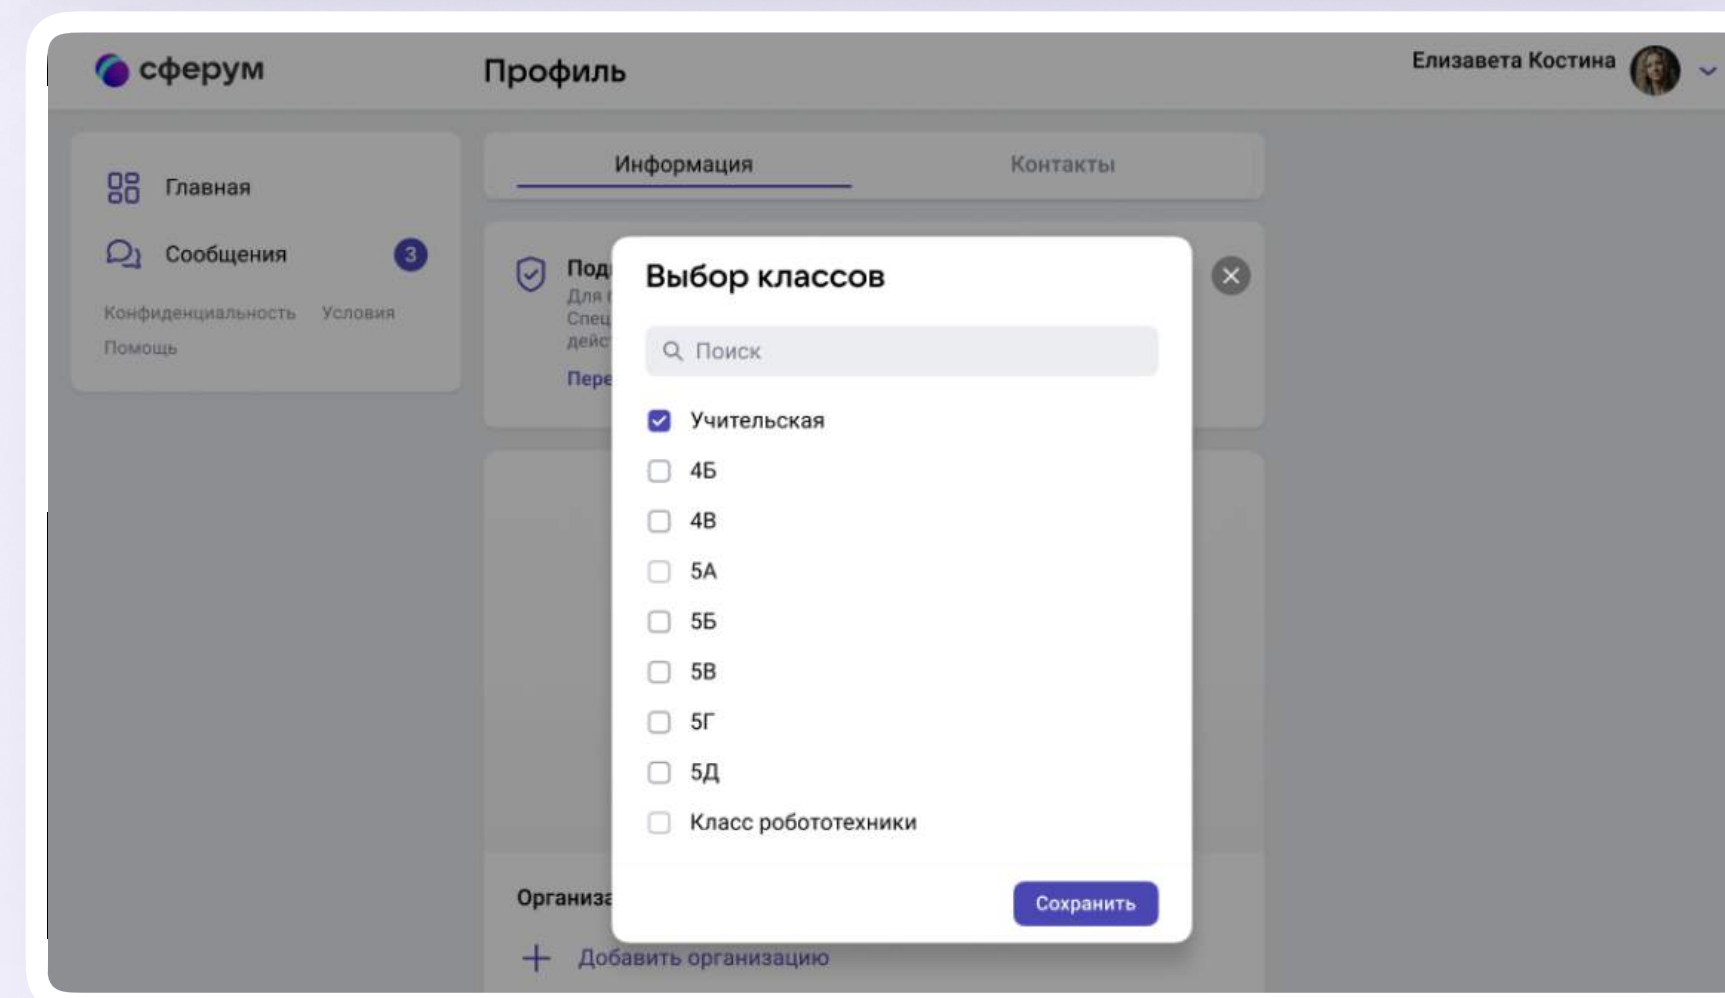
сферум

Профиль

Елизавета Костина

Главная

Сообщения 3

Конфиденциальность Условия

Помощь

Информация

Контакты

Под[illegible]
Для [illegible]
Спец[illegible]
дейс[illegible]
Пере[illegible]

Выбор классов

Поиск

Учительская

4Б

4В

5А

5Б

5В

5Г

5Д

Класс робототехники

Сохранить

Организа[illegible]

Добавить организацию